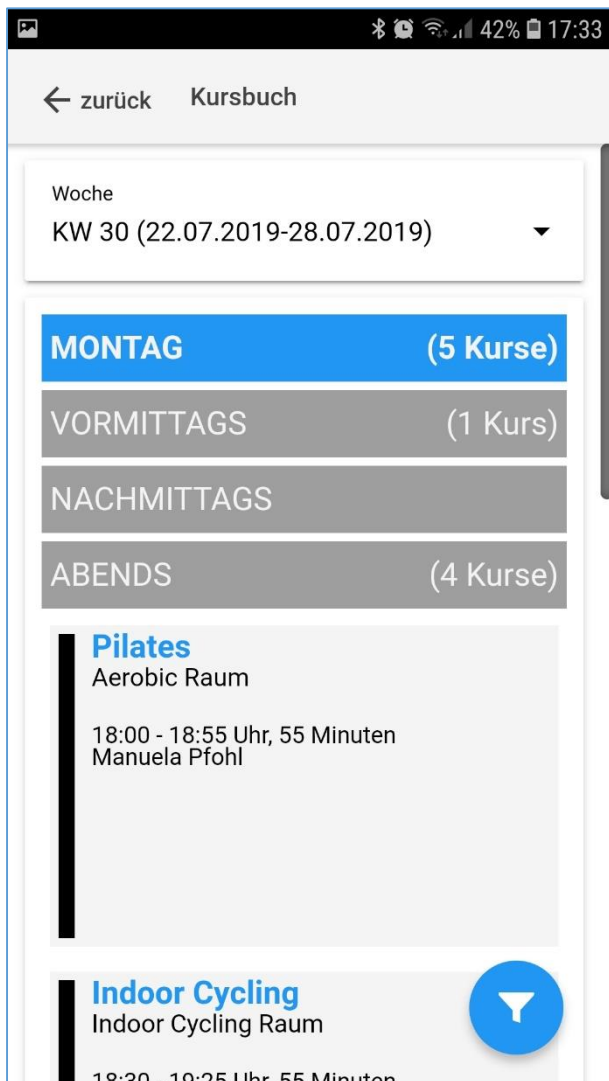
42% 17:33

← zurück Kursbuch

Woche
KW 30 (22.07.2019-28.07.2019)

MONTAG (5 Kurse)

VORMITTAGS (1 Kurs)

NACHMITTAGS

ABENDS (4 Kurse)

Pilates
Aerobic Raum

18:00 - 18:55 Uhr, 55 Minuten
Manuela Pfohl

Indoor Cycling
Indoor Cycling Raum

18:30 - 19:25 Uhr, 55 Minuten